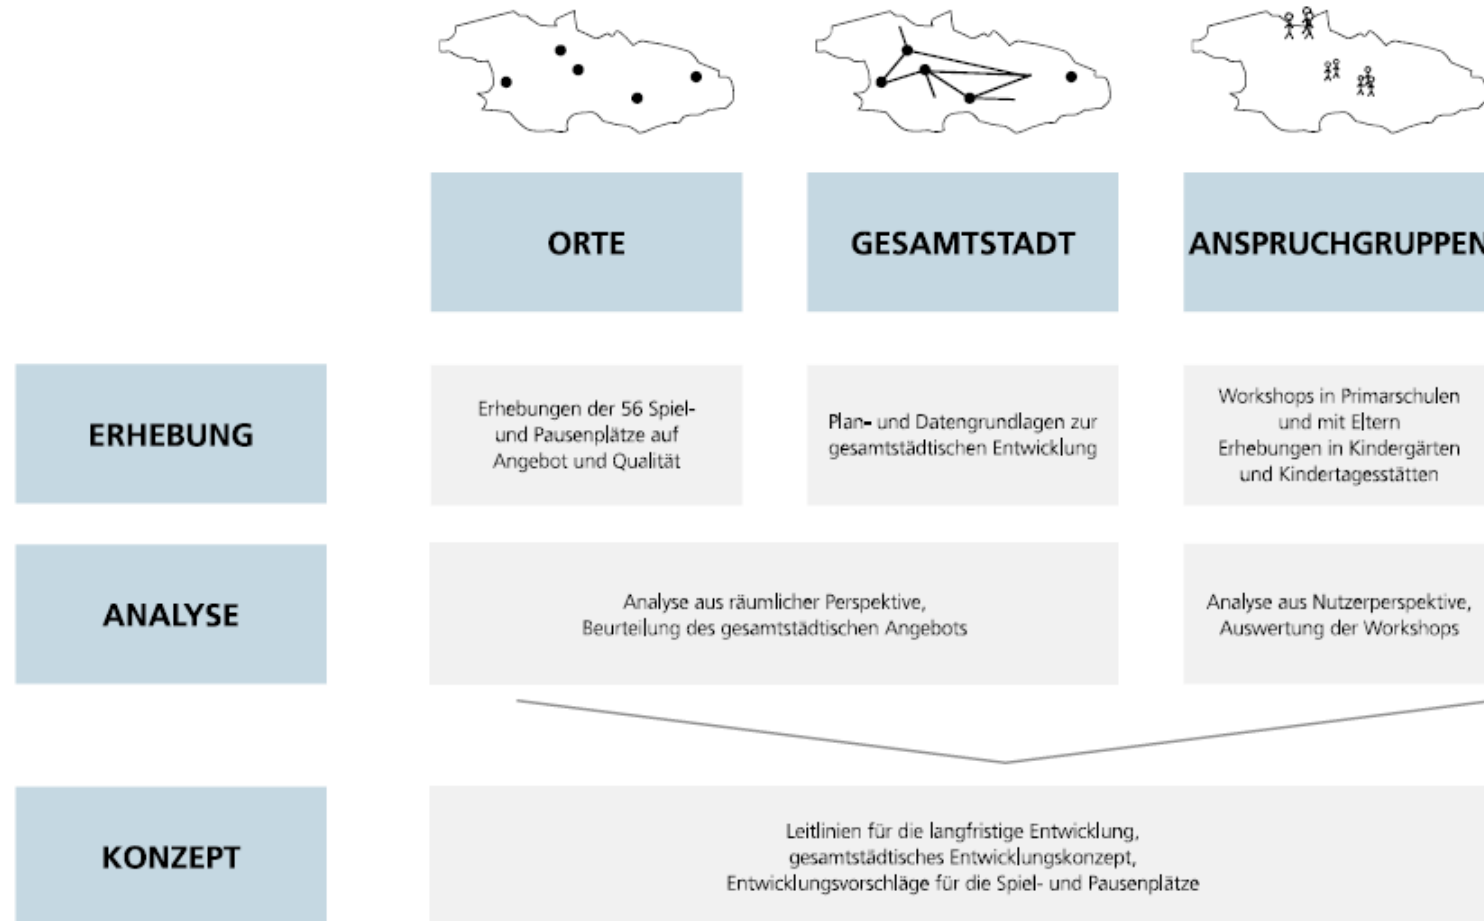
ORTE

GESAMTSTADT

ANSPRUCHGRUPPEN

ERHEBUNG

Erhebungen der 56 Spiel- und Pausenplätze auf Angebot und Qualität

Plan- und Datengrundlagen zur gesamtstädtischen Entwicklung

Workshops in Primarschulen und mit Eltern
Erhebungen in Kindergärten und Kindertagesstätten

ANALYSE

Analyse aus räumlicher Perspektive,
Beurteilung des gesamtstädtischen Angebots

Analyse aus Nutzerperspektive,
Auswertung der Workshops

KONZEPT

Leitlinien für die langfristige Entwicklung,
gesamtstädtisches Entwicklungskonzept,
Entwicklungsvorschläge für die Spiel- und Pausenplätze